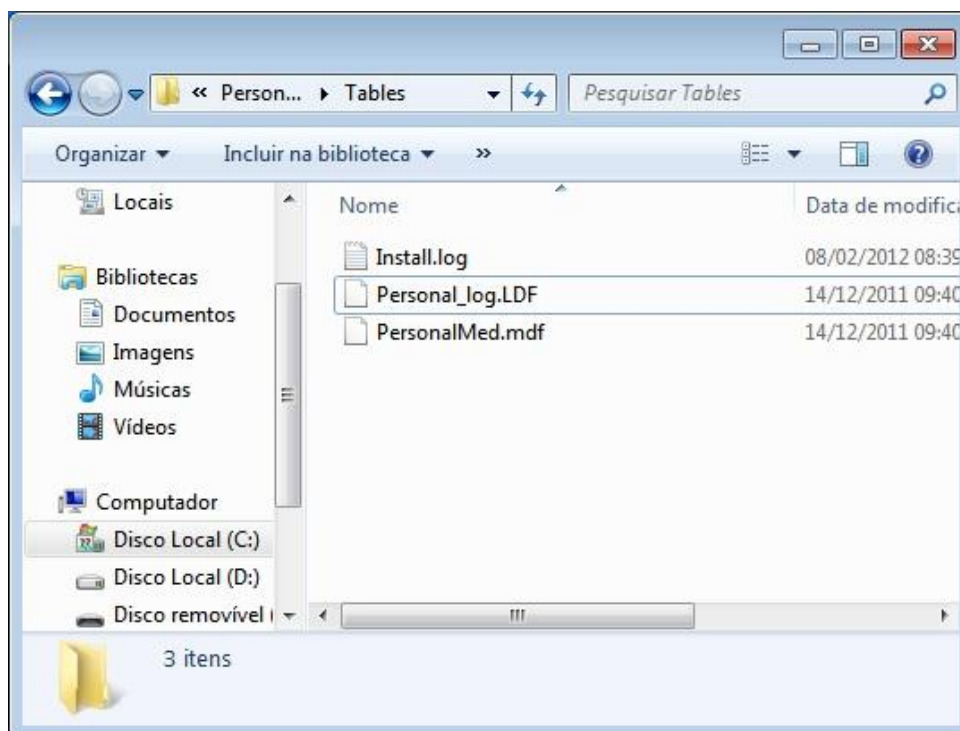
« Person... ▸ Tables

Pesquisar Tables

Organizar ▾ Incluir na biblioteca ▾ »

Locais

Bibliotecas
Documentos
Imagens
Músicas
Vídeos

Computador
Disco Local (C:)
Disco Local (D:)
Disco removível (

| Nome | Data de modifica |
|---|---|
| Install.log | 08/02/2012 08:39 |
| Personal_log.LDF | 14/12/2011 09:40 |
| PersonalMed.mdf | 14/12/2011 09:40 |

3 itens